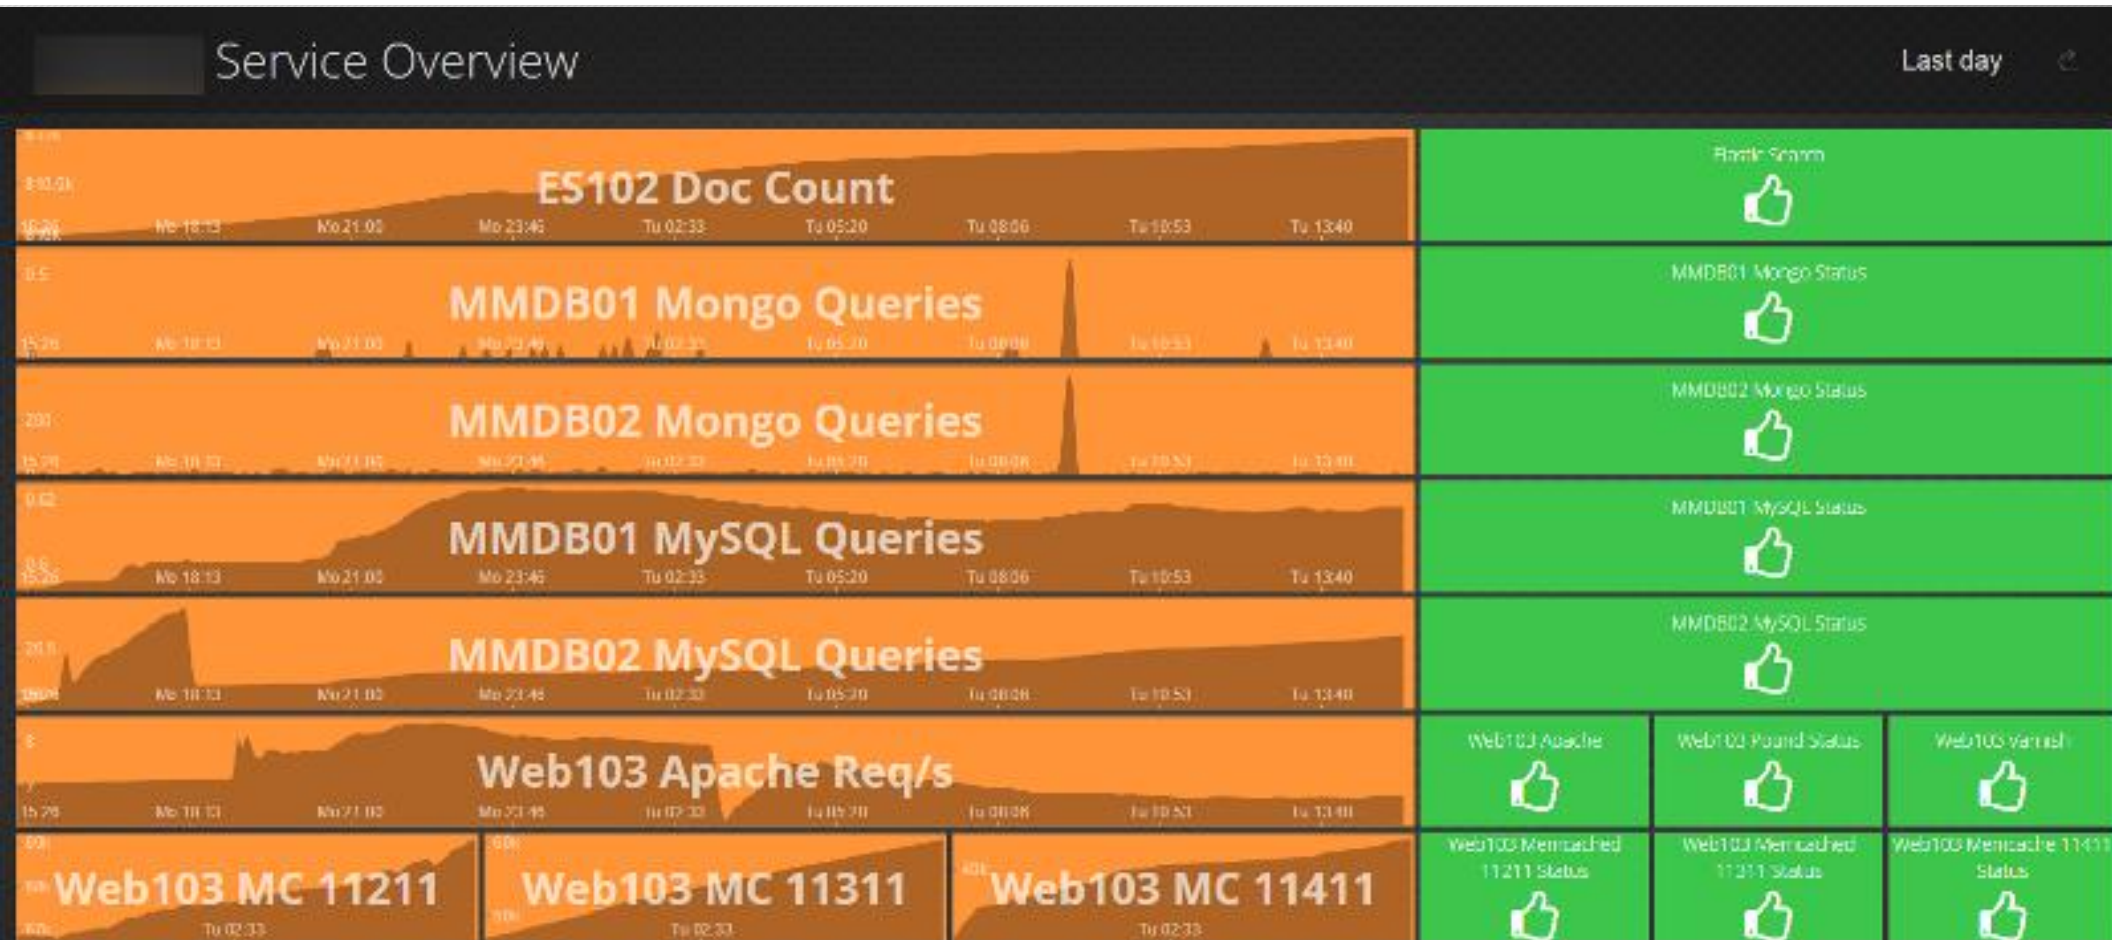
Service Overview

Last day

ES102 Doc Count
Mo 18:13 Mo 21:00 Mo 23:46 Tu 02:33 Tu 05:20 Tu 08:06 Tu 10:53 Tu 13:40

Elastic Search

MMDB01 Mongo Queries
Mo 18:13 Mo 21:00 Mo 23:46 Tu 02:33 Tu 05:20 Tu 08:06 Tu 10:53 Tu 13:40

MMDB01 Mongo Status

MMDB02 Mongo Queries
Mo 18:13 Mo 21:00 Mo 23:46 Tu 02:33 Tu 05:20 Tu 08:06 Tu 10:53 Tu 13:40

MMDB02 Mongo Status

MMDB01 MySQL Queries
Mo 18:13 Mo 21:00 Mo 23:46 Tu 02:33 Tu 05:20 Tu 08:06 Tu 10:53 Tu 13:40

MMDB01 MySQL Status

MMDB02 MySQL Queries
Mo 18:13 Mo 21:00 Mo 23:46 Tu 02:33 Tu 05:20 Tu 08:06 Tu 10:53 Tu 13:40

MMDB02 MySQL Status

Web103 Apache Req/s
Mo 18:13 Mo 21:00 Mo 23:46 Tu 02:33 Tu 05:20 Tu 08:06 Tu 10:53 Tu 13:40

Web103 Apache

Web103 Pound Status

Web103 Varnish

Web103 MC 11211
Tu 02:33

Web103 MC 11311
Tu 02:33

Web103 MC 11411
Tu 02:33

Web103 Memcached 11211 Status

Web103 Memcached 11311 Status

Web103 Memcache 11411 Status